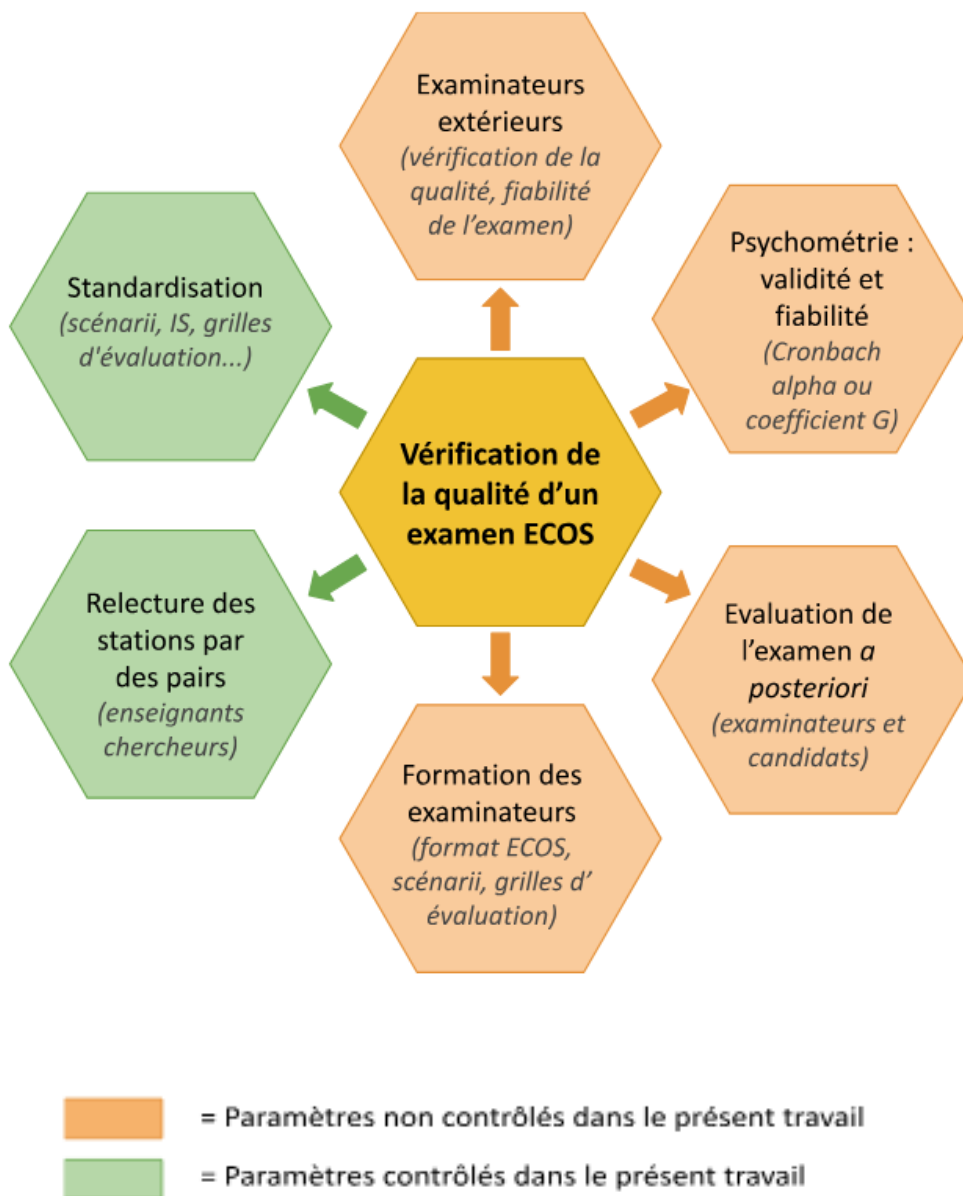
Vérification de la qualité d'un examen ECOS

Examinateurs extérieurs (vérification de la qualité, fiabilité de l'examen)

Psychométrie : validité et fiabilité (Cronbach alpha ou coefficient G)

Evaluation de l'examen *a posteriori* (examinateurs et candidats)

Formation des examinateurs (format ECOS, scénarii, grilles d' évaluation)

Relecture des stations par des pairs (enseignants chercheurs)

Standardisation (scénarii, IS, grilles d'évaluation...)

= Paramètres non contrôlés dans le présent travail

= Paramètres contrôlés dans le présent travail